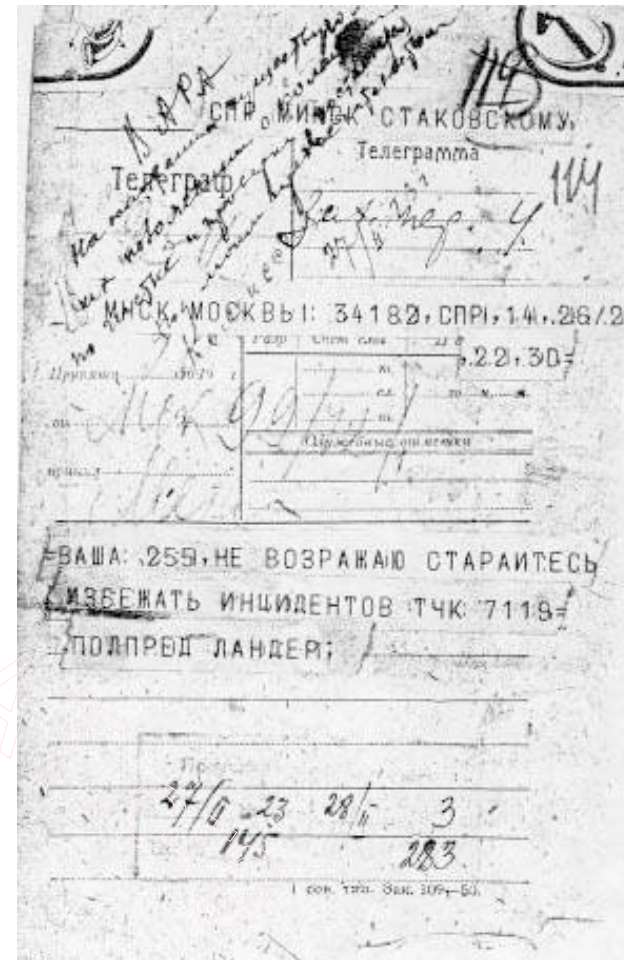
ДАРА

СПР МИНСК СТАКОВСКОМУ

Телеграмма

Телеграф

Вах. пер. 4

27/II

114

МНСК МОСКВЫ 34182 СПР 14 26/2 22 30

Принята

от

Служебные отметки

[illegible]

ВАША 259 НЕ ВОЗРАЖАЮ СТАРАЙТЕСЬ ИЗБЕЖАТЬ ИНЦИДЕНТОВ ТЧК 7119

ПОЛПРЕД ЛАНДЕР

Передана

27/II 23 28/II 3

145 283

1 сов. тип. Зак. 109—50.